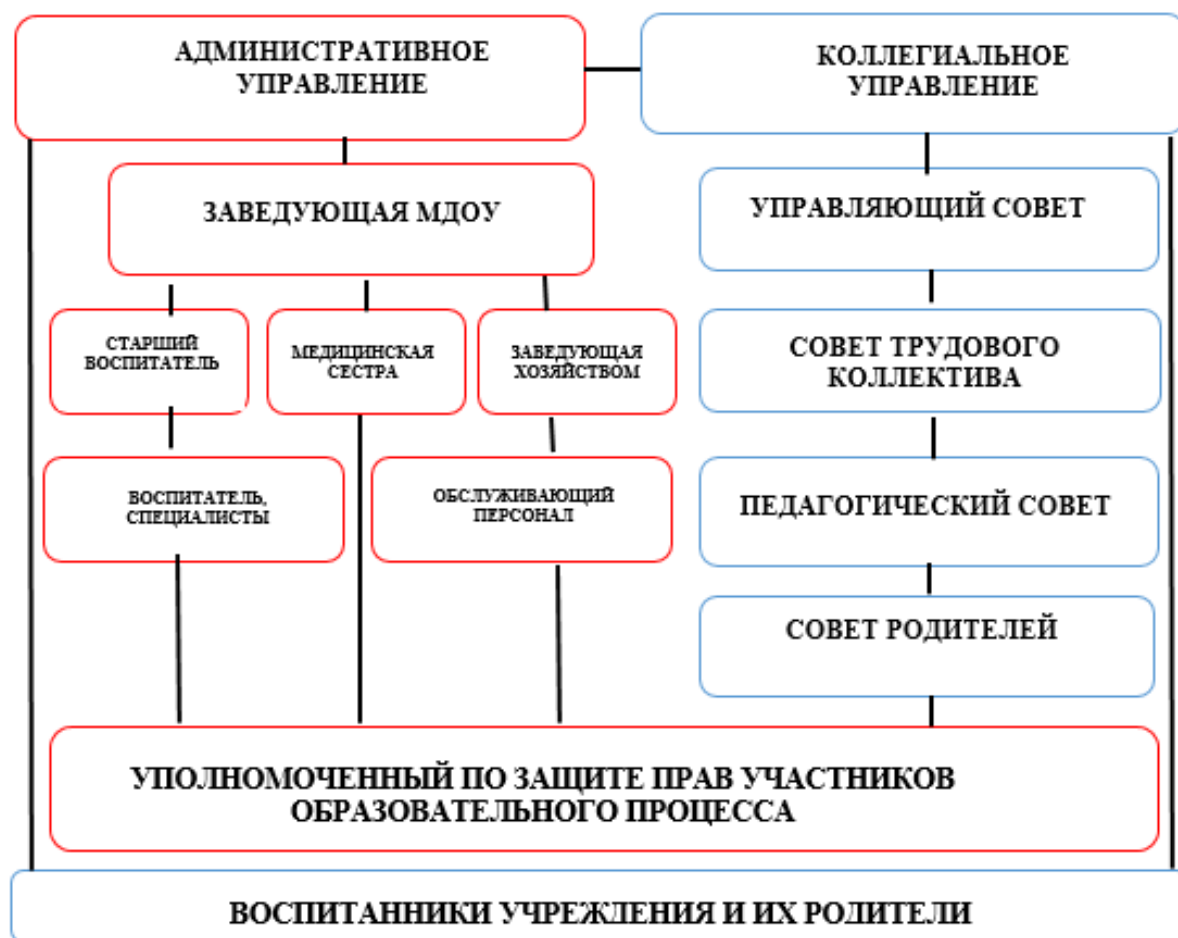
АДМИНИСТРАТИВНОЕ УПРАВЛЕНИЕ

КОЛЛЕГИАЛЬНОЕ УПРАВЛЕНИЕ

ЗАВЕДУЮЩАЯ МДОУ

УПРАВЛЯЮЩИЙ СОВЕТ

СТАРШИЙ ВОСПИТАТЕЛЬ

МЕДИЦИНСКАЯ СЕСТРА

ЗАВЕДУЮЩАЯ ХОЗЯЙСТВОМ

СОВЕТ ТРУДОВОГО КОЛЛЕКТИВА

ВОСПИТАТЕЛЬ, СПЕЦИАЛИСТЫ

ОБСЛУЖИВАЮЩИЙ ПЕРСОНАЛ

ПЕДАГОГИЧЕСКИЙ СОВЕТ

СОВЕТ РОДИТЕЛЕЙ

УПОЛНОМОЧЕННЫЙ ПО ЗАЩИТЕ ПРАВ УЧАСТНИКОВ ОБРАЗОВАТЕЛЬНОГО ПРОЦЕССА

ВОСПИТАННИКИ УЧРЕЖДЕНИЯ И ИХ РОДИТЕЛИ